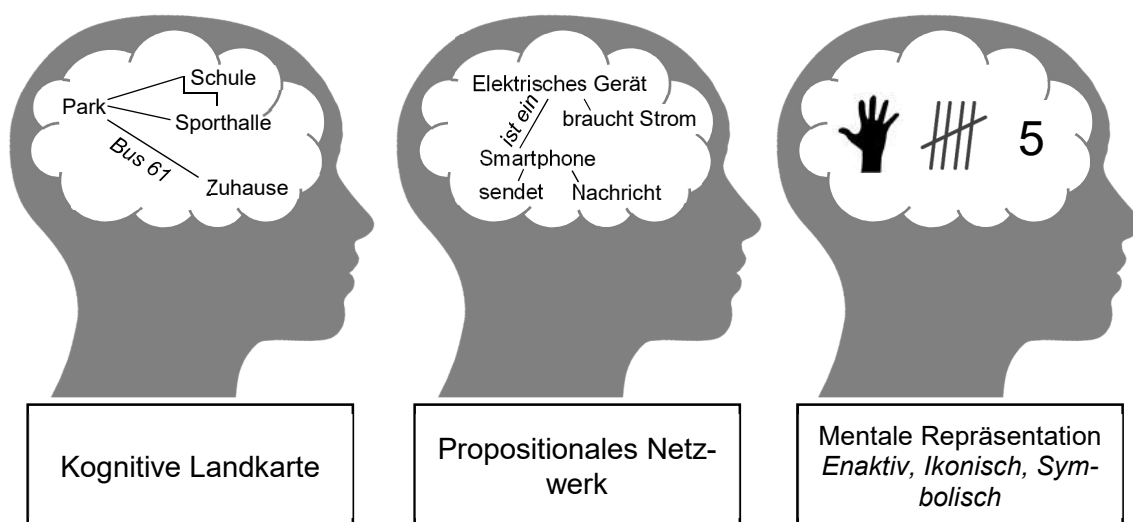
Schule
Park
Sporthalle
Bus 61
Zuhause

Elektrisches Gerät
ist ein
braucht Strom
Smartphone
sendet
Nachricht

5

Kognitive Landkarte

Propositionales Netzwerk

Mentale Repräsentation
*Enaktiv, Ikonisch, Symbolisch*